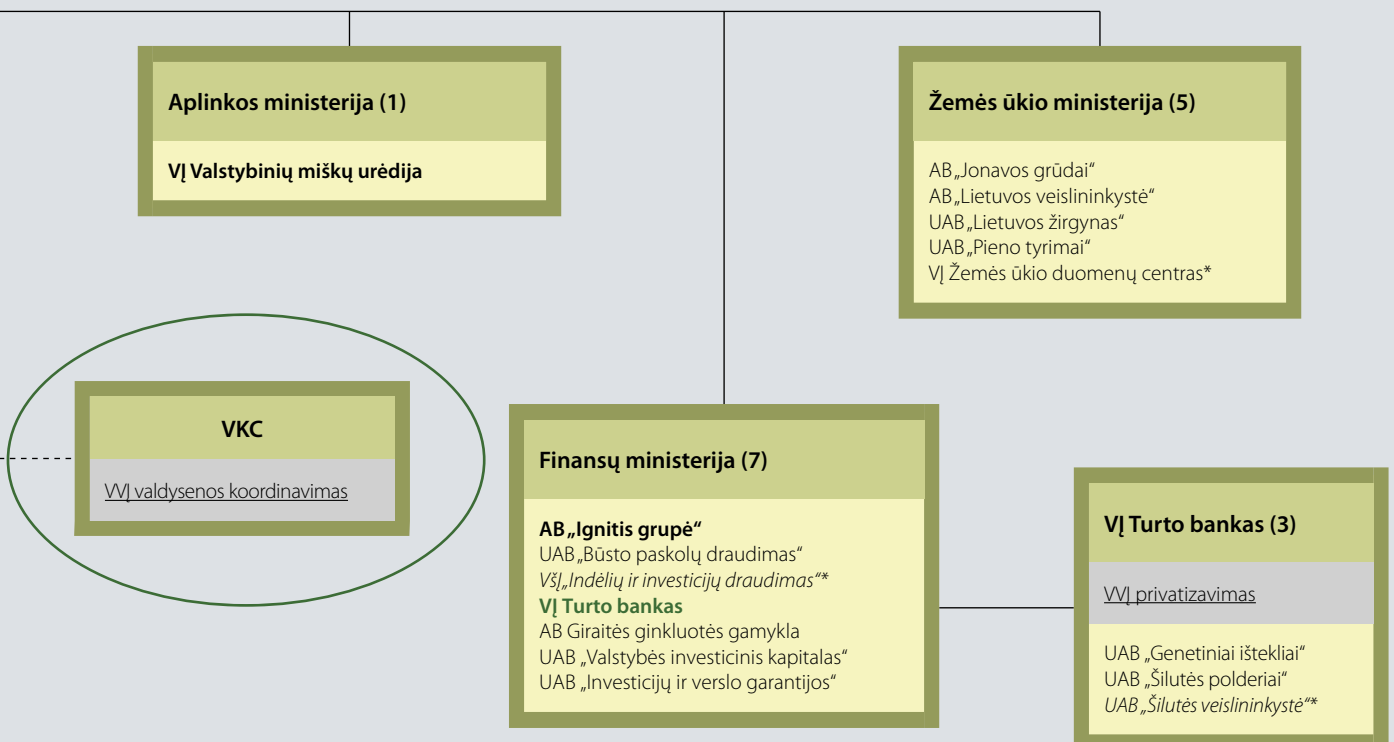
Aplinkos ministerija (1)

VĮ Valstybinių miškų urėdija

Žemės ūkio ministerija (5)

AB „Jonavos grūdai"
AB „Lietuvos veislininkystė"
UAB „Lietuvos žirgynas"
UAB „Pieno tyrimai"
VĮ Žemės ūkio duomenų centras*

VKC

VVĮ valdysenos koordinavimas

Finansų ministerija (7)

AB „Ignitis grupė"
UAB „Būsto paskolų draudimas"
VšĮ „Indėlių ir investicijų draudimas"*
VĮ Turto bankas
AB Giraitės ginkluotės gamykla
UAB „Valstybės investicinis kapitalas"
UAB „Investicijų ir verslo garantijos"

VĮ Turto bankas (3)

VVĮ privatizavimas

UAB „Genetiniai ištekliai"
UAB „Šilutės polderiai"
UAB „Šilutės veislininkystė"*